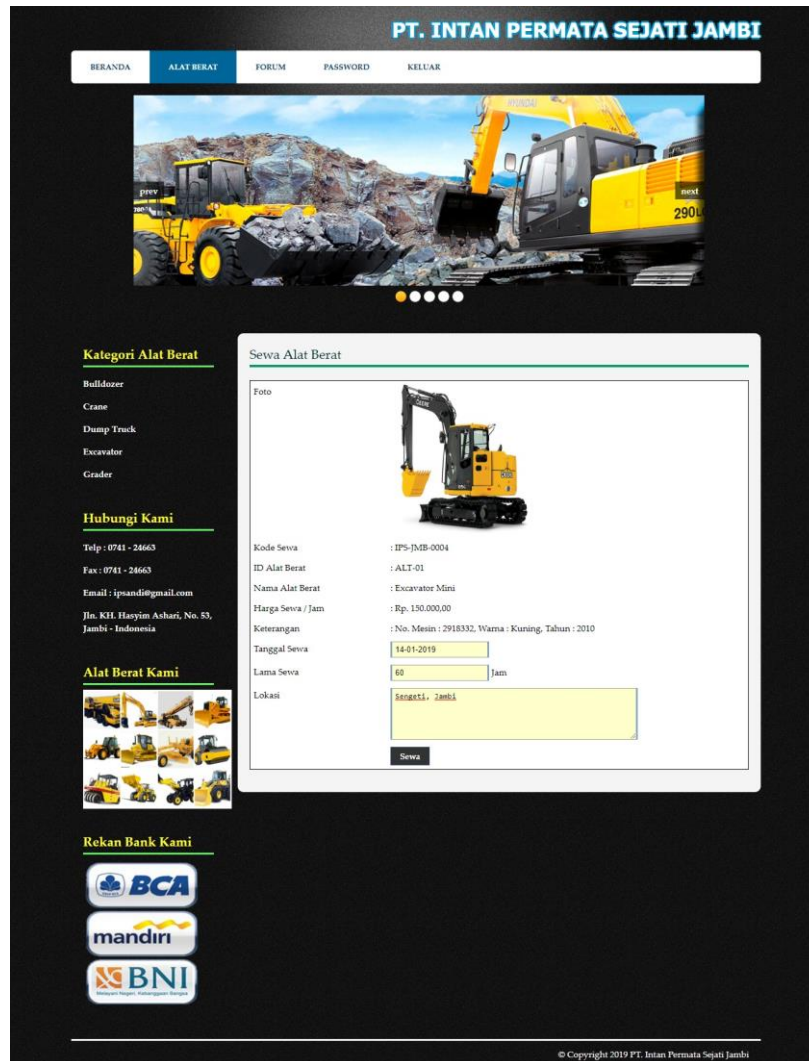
PT. INTAN PERMATA SEJATI JAMBI

BERANDA ALAT BERAT FORUM PASSWORD KELUAR

prev next

Kategori Alat Berat

Bulldozer
Crane
Dump Truck
Excavator
Grader

Hubungi Kami

Telp : 0741 - 24663
Fax : 0741 - 24663
Email : ipsandi@gmail.com
Jln. KH. Hasyim Ashari, No. 53, Jambi - Indonesia

Alat Berat Kami

Rekan Bank Kami

BCA
mandiri
BNI

Sewa Alat Berat

| Foto | |
|---|---|
| Kode Sewa | : IPS-JMB-0004 |
| ID Alat Berat | : ALT-01 |
| Nama Alat Berat | : Excavator Mini |
| Harga Sewa / Jam | : Rp. 150.000,00 |
| Keterangan | : No. Mesin : 2918332, Warna : Kuning, Tahun : 2010 |
| Tanggal Sewa | 14-01-2019 |
| Lama Sewa | 60 Jam |
| Lokasi | Sengeti, Jambi |

Sewa

© Copyright 2019 PT. Intan Permata Sejati Jambi